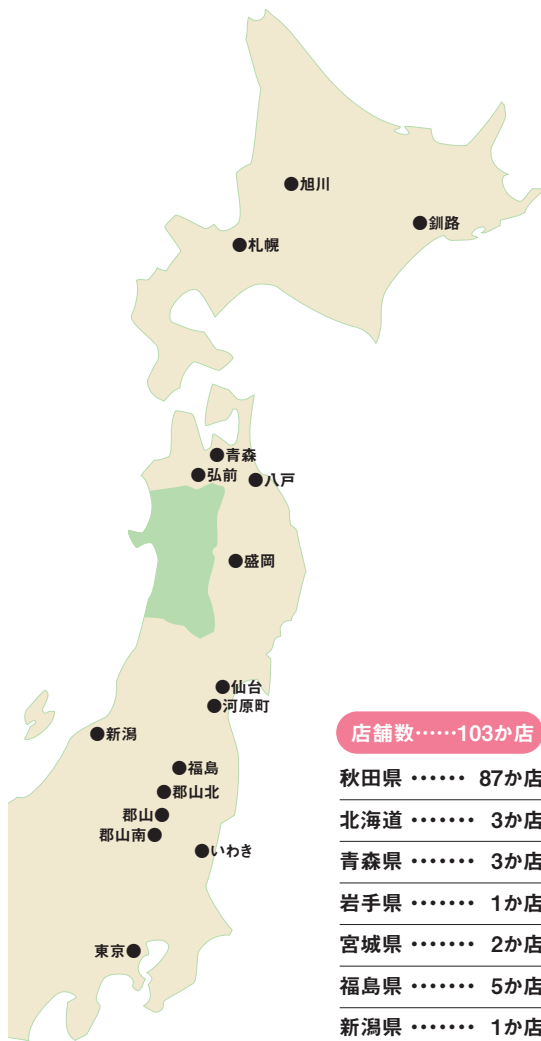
旭川
釧路
札幌
青森
弘前
八戸
盛岡
仙台
河原町
新潟
福島
郡山北
郡山
郡山南
いわき
東京

店舗数……103か店

| | |
|---|---|
| 秋田県 …… | 87か店 |
| 北海道 …… | 3か店 |
| 青森県 …… | 3か店 |
| 岩手県 …… | 1か店 |
| 宮城県 …… | 2か店 |
| 福島県 …… | 5か店 |
| 新潟県 …… | 1か店 |